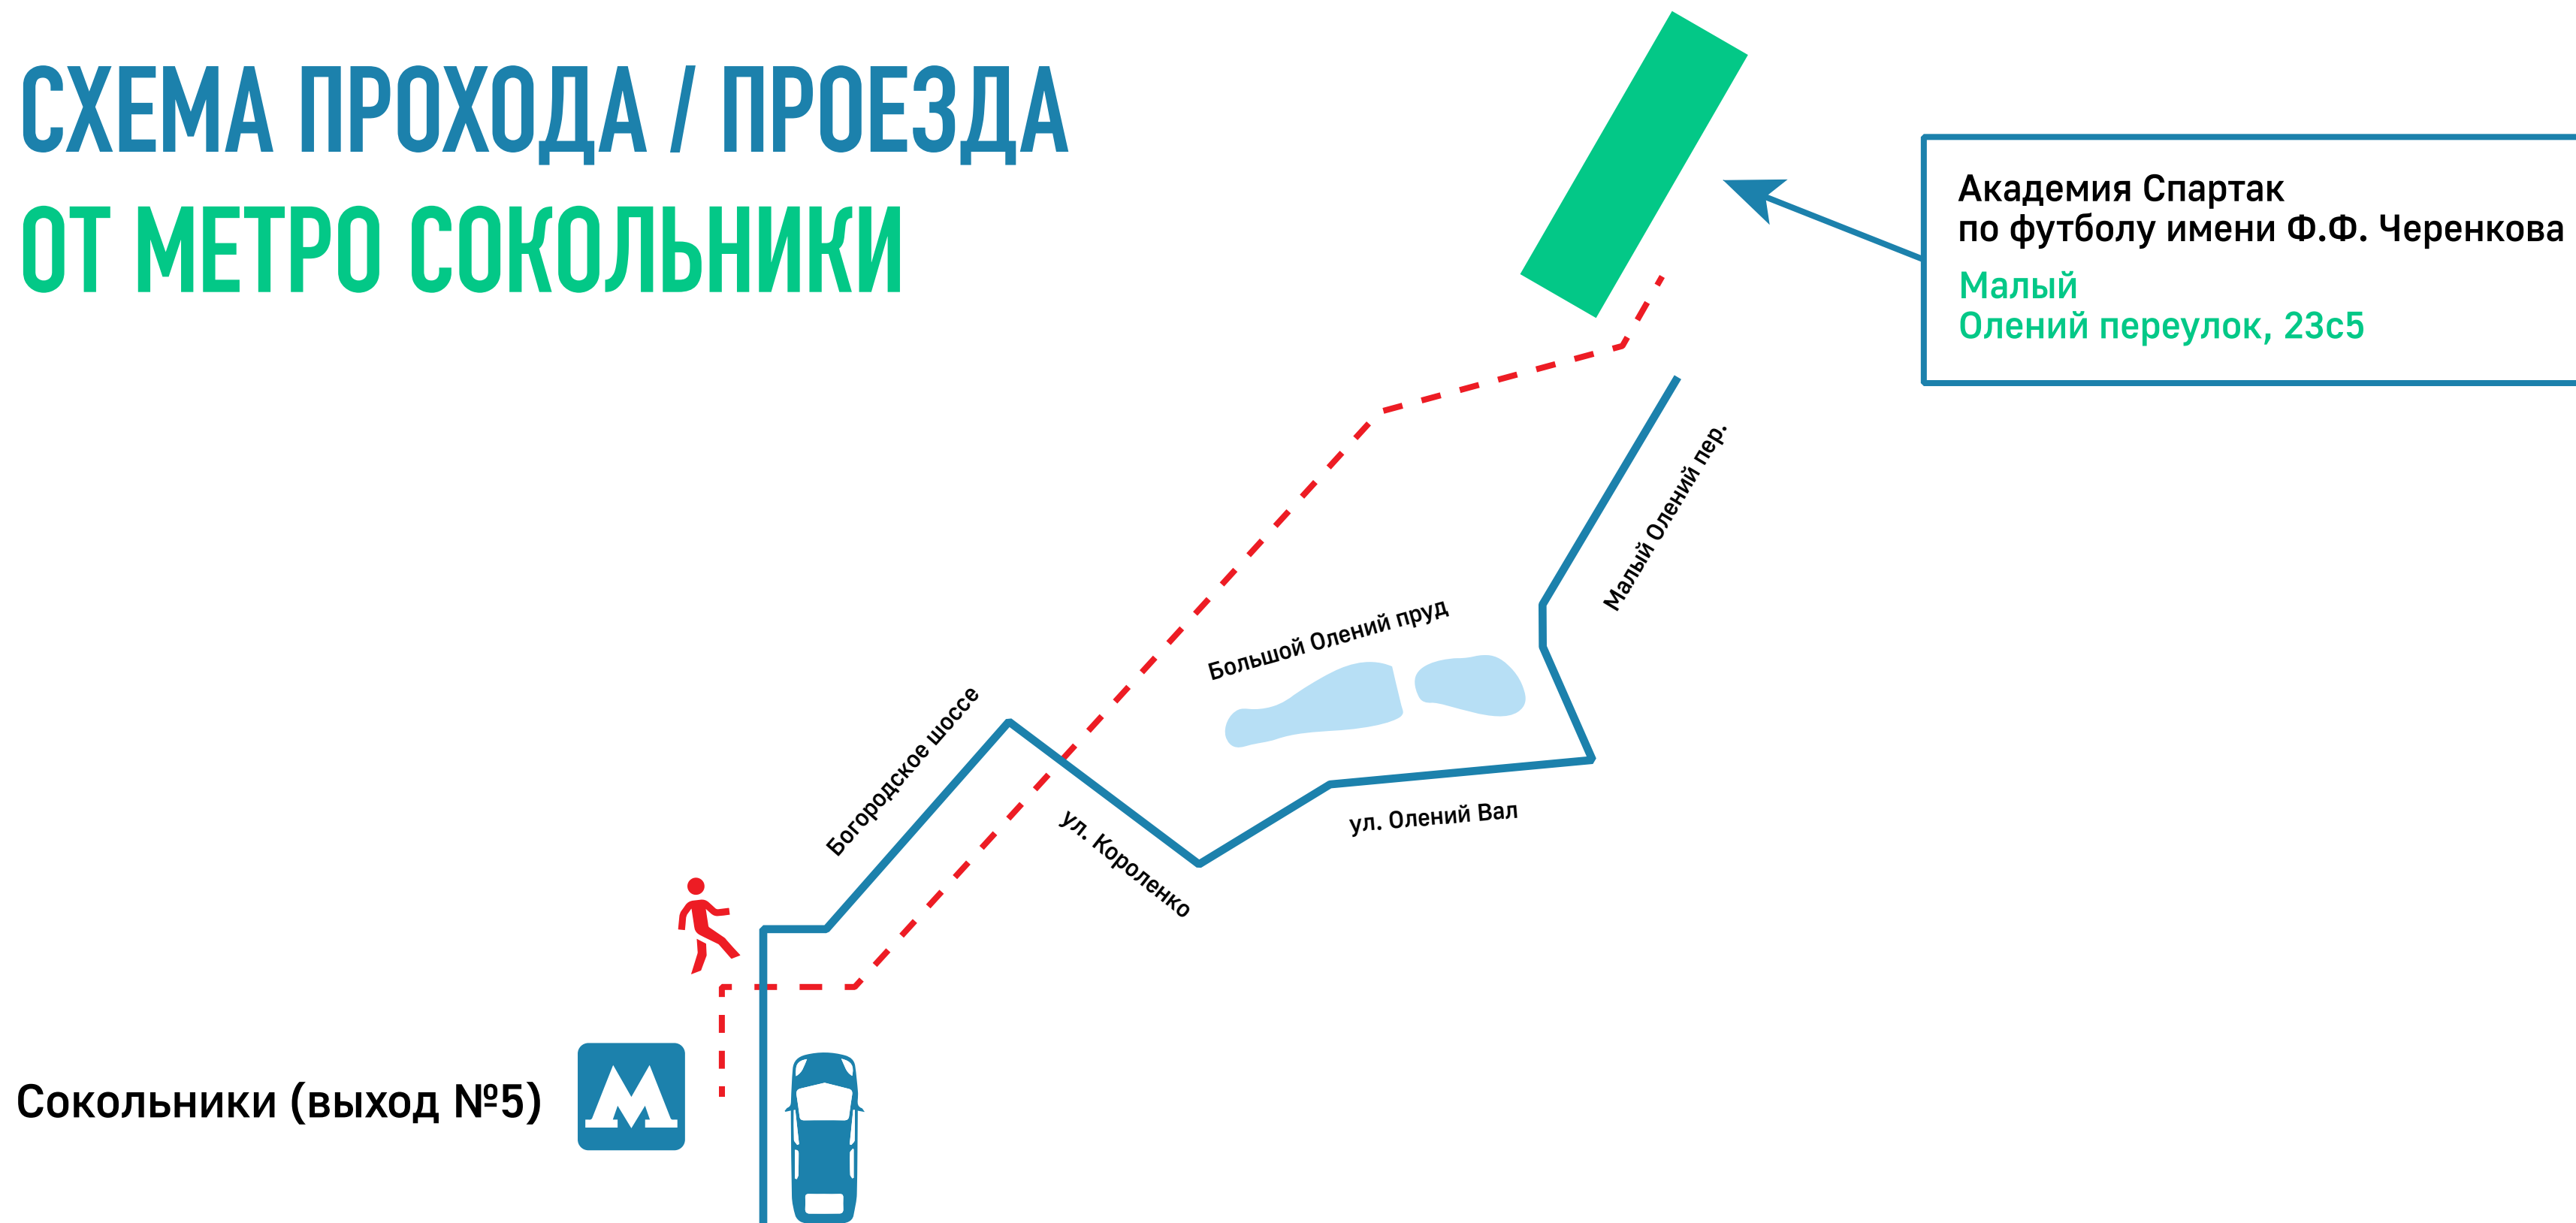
СХЕМА ПРОХОДА / ПРОЕЗДА
ОТ МЕТРО СОКОЛЬНИКИ

Академия Спартак
по футболу имени Ф.Ф. Черенкова
Малый
Олений переулок, 23с5

Малый Олений пер.

Большой Олений пруд

Богородское шоссе

ул. Короленко

ул. Олений Вал

Сокольники (выход №5)

М